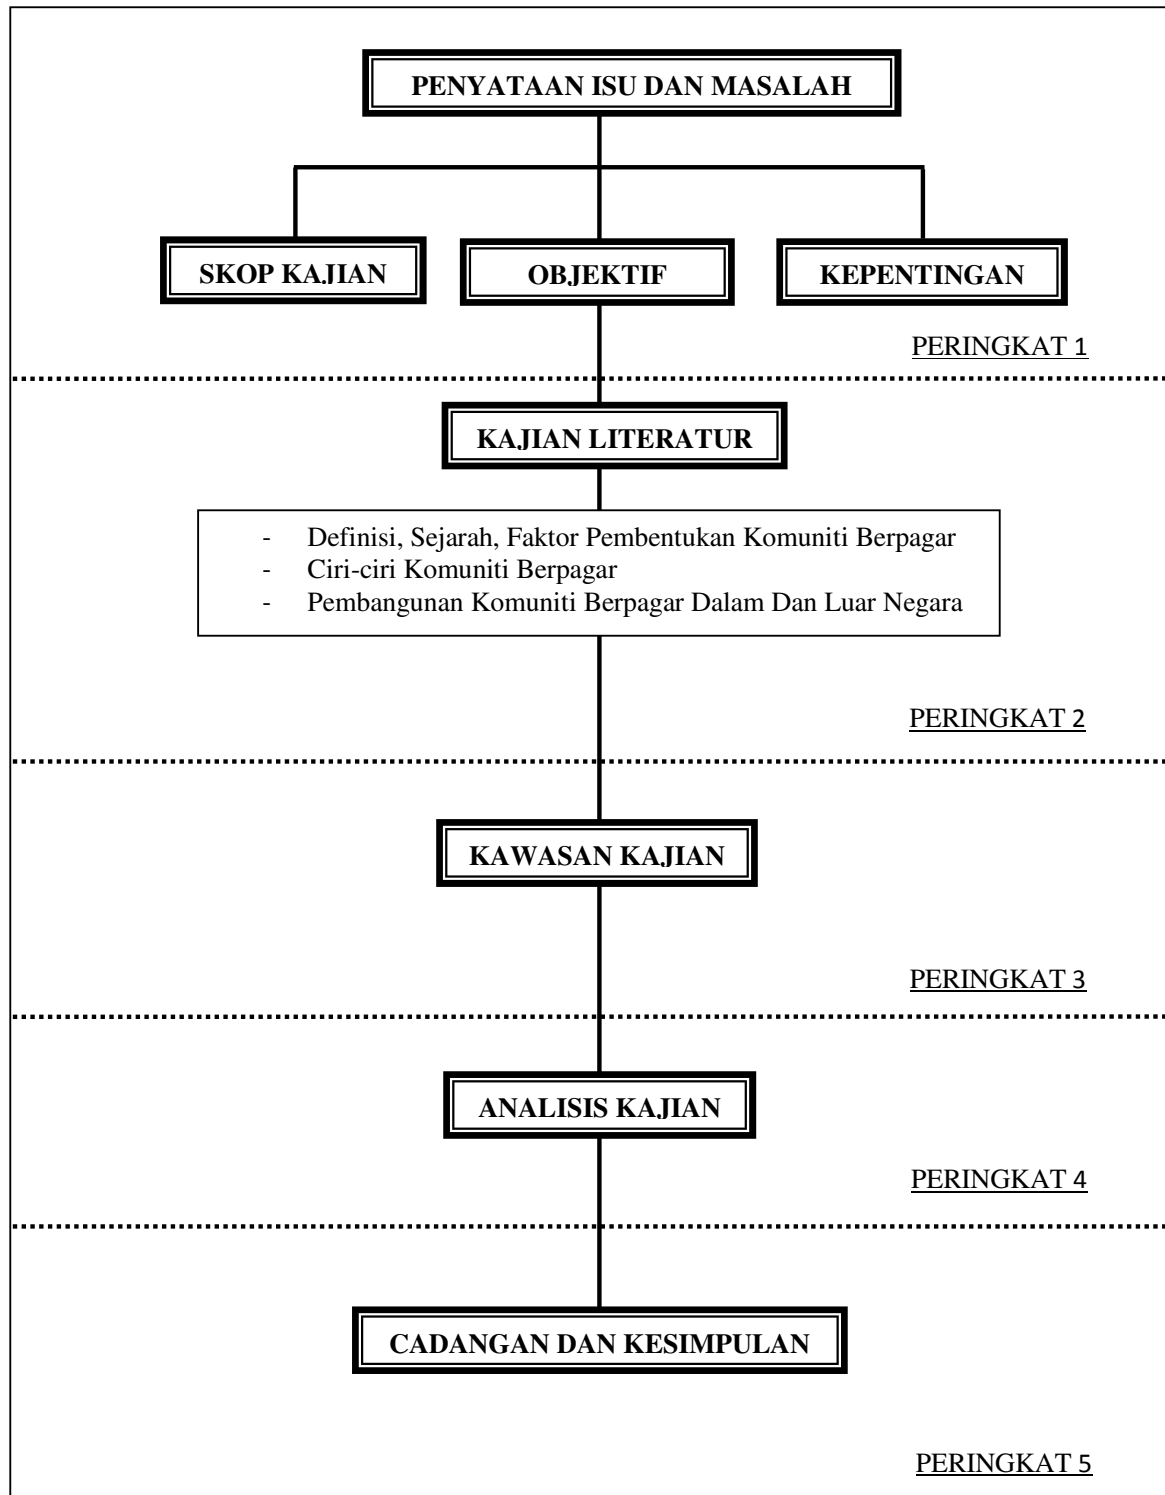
PENYATAAN ISU DAN MASALAH

SKOP KAJIAN

OBJEKTIF

KEPENTINGAN

PERINGKAT 1

KAJIAN LITERATUR

- Definisi, Sejarah, Faktor Pembentukan Komuniti Berpagar
- Ciri-ciri Komuniti Berpagar
- Pembangunan Komuniti Berpagar Dalam Dan Luar Negara

PERINGKAT 2

KAWASAN KAJIAN

PERINGKAT 3

ANALISIS KAJIAN

PERINGKAT 4

CADANGAN DAN KESIMPULAN

PERINGKAT 5